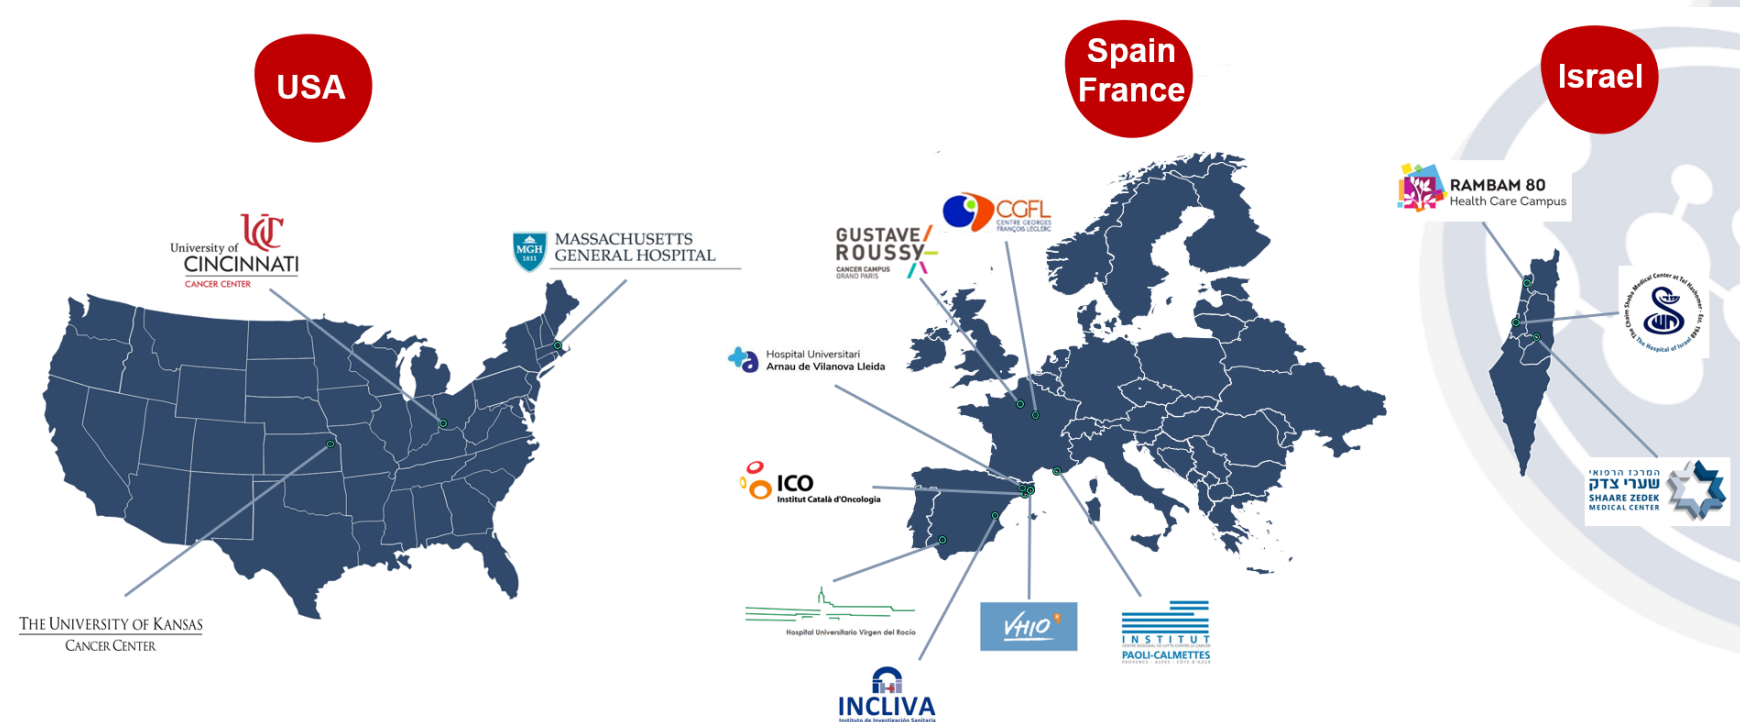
USA

University of CINCINNATI
CANCER CENTER

MGH 1811 MASSACHUSETTS GENERAL HOSPITAL

THE UNIVERSITY OF KANSAS
CANCER CENTER

Spain
France

GUSTAVE ROUSSY
CANCER CAMPUS
GRAND PARIS

CGFL
CENTRE GEORGES FRANÇOIS LECLERC

Hospital Universitari
Arnau de Vilanova Lleida

ICO
Institut Català d'Oncologia

Hospital Universitario Virgen del Rocío

VHIO

INSTITUT
PAOLI-CALMETTES

INCLIVA
Instituto de Investigación Sanitaria

Israel

RAMBAM 80
Health Care Campus

The Chaim Sheba Medical Center at Tel Hashomer
The Hospital of Israel

המרכז הרפואי
שערי צדק
SHAARE ZEDEK
MEDICAL CENTER